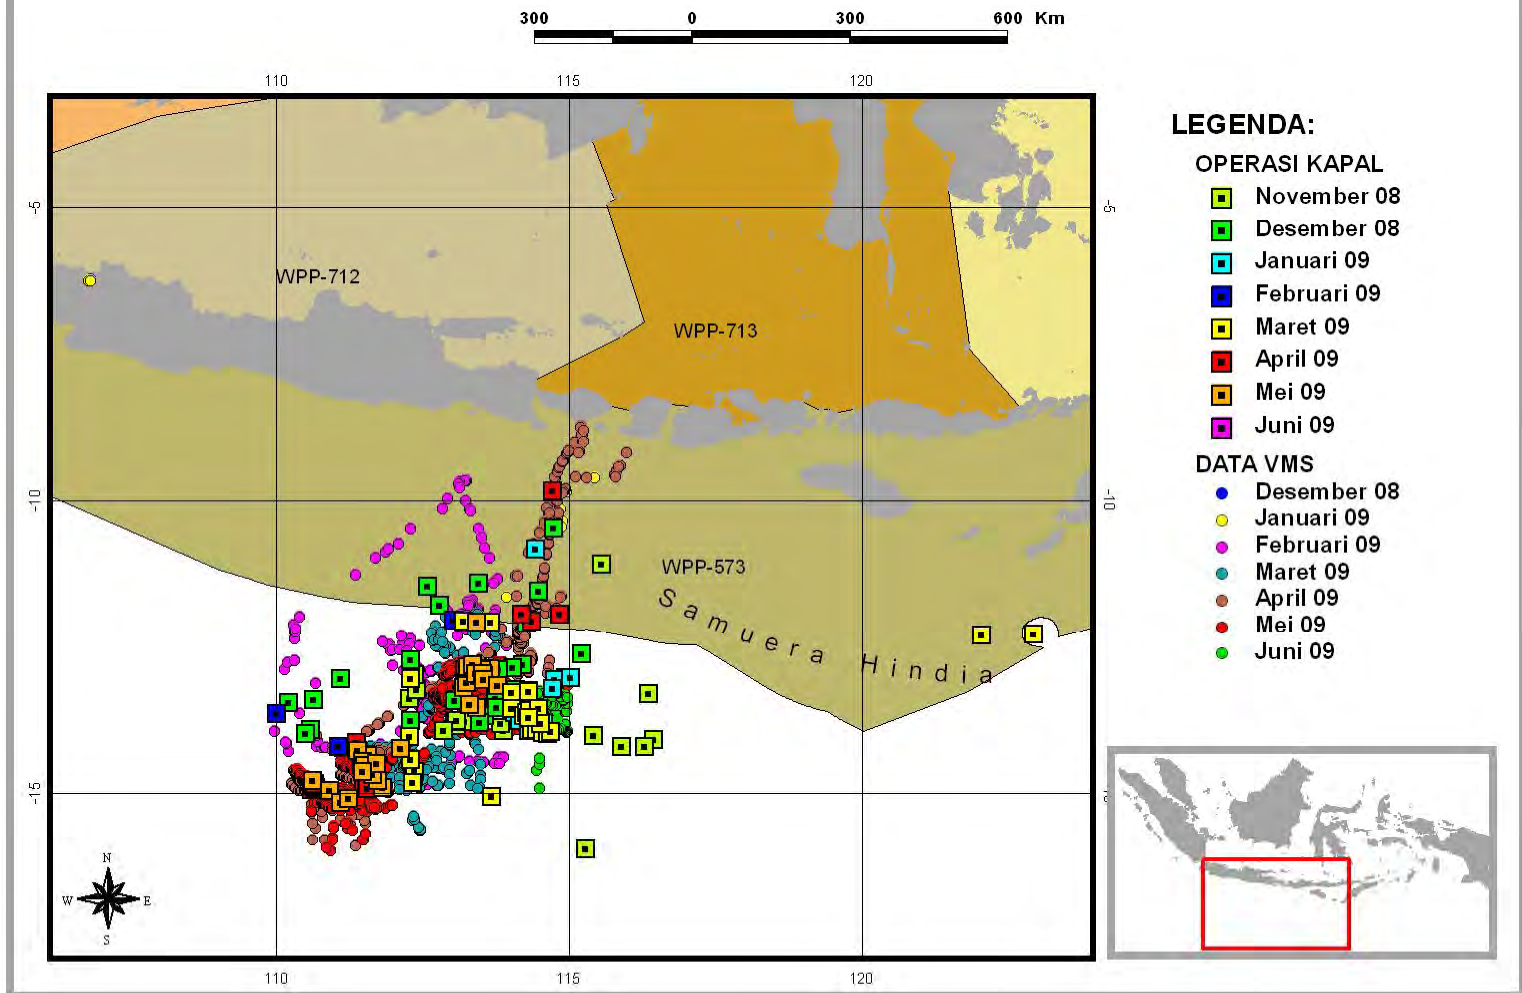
300 0 300 600 Km

110 115 120

-5

-10

-15

-5

-10

WPP-712

WPP-713

WPP-573

Samuera Hindia

N
W E
S

110 115 120

LEGENDA:
OPERASI KAPAL
November 08
Desember 08
Januari 09
Februari 09
Maret 09
April 09
Mei 09
Juni 09
DATA VMS
Desember 08
Januari 09
Februari 09
Maret 09
April 09
Mei 09
Juni 09